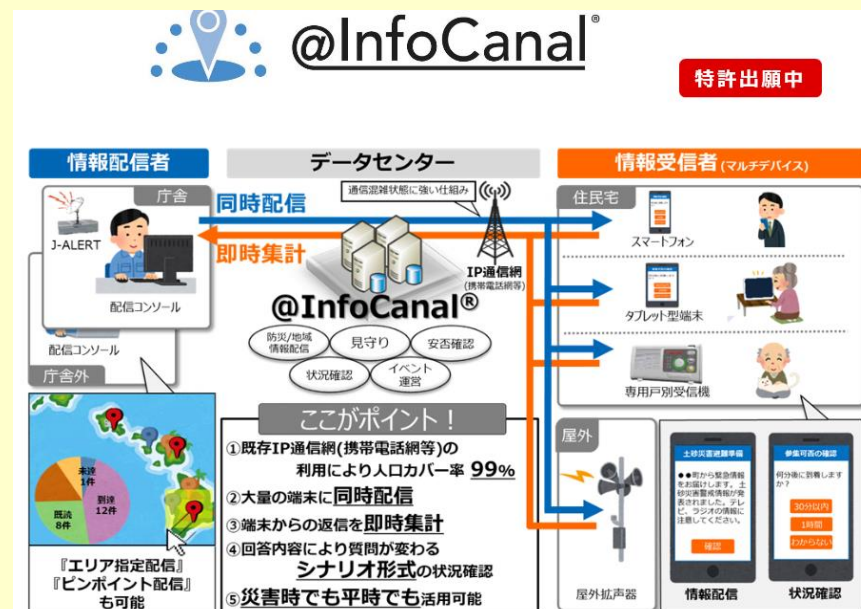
@InfoCanal®

特許出願中

情報配信者

データセンター

情報受信者(マルチデバイス)

庁舎

J-ALERT

配信コンソール

配信コンソール

同時配信

即時集計

通信混雑状態に強い仕組み

IP通信網(携帯電話網等)

@InfoCanal®

防災/地域情報配信

見守り

安否確認

状況確認

イベント運営

住民宅

スマートフォン

タブレット型端末

専用戸別受信機

庁舎外

未読 1件

既読 8件

到達 12件

『エリア指定配信』
『ピンポイント配信』
も可能

ここがポイント！

①既存IP通信網(携帯電話網等)の利用により人口カバー率 99%

②大量の端末に同時配信

③端末からの返信を即時集計

④回答内容により質問が変わるシナリオ形式の状況確認

⑤災害時でも平時でも活用可能

屋外

屋外拡声器

土砂災害避難準備

●●町から緊急情報をお届けします。土砂災害警戒情報が発表されました。テレビ、ラジオの情報に注意してください。

確認

参集可否の確認

何分後に到着しますか？

30分以内

1時間

わからない

情報配信

状況確認